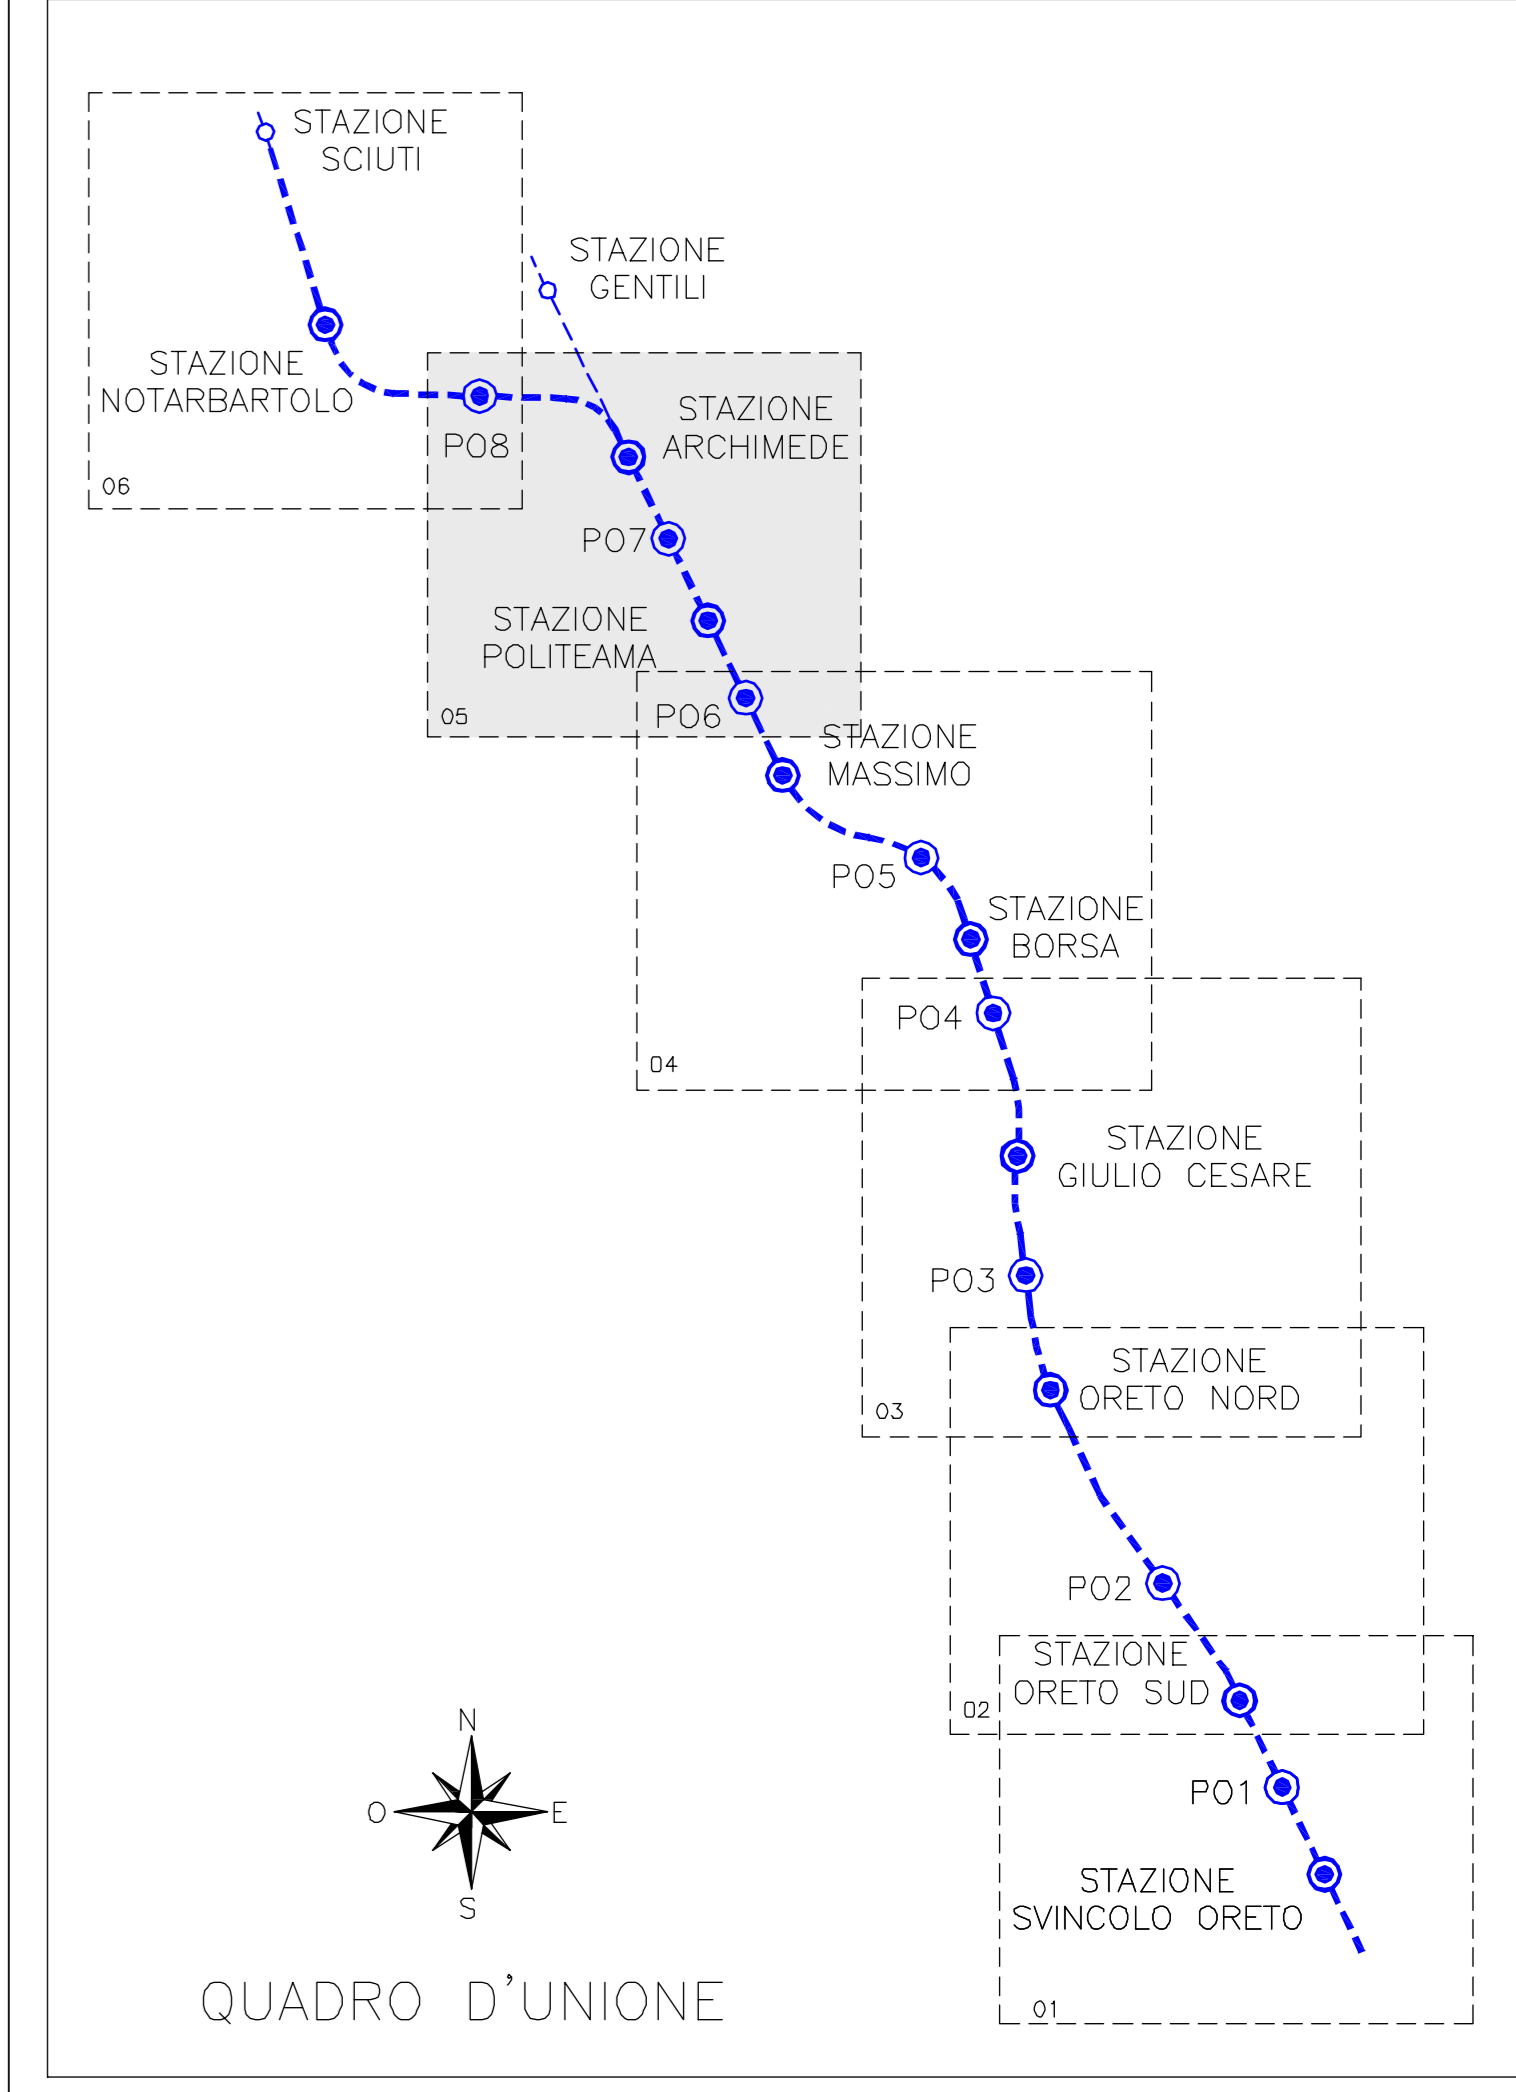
STAZIONE SCIUTI

STAZIONE GENTILI

STAZIONE NOTARBARTOLO

P08

06

STAZIONE ARCHIMEDE

P07

STAZIONE POLITEAMA

05

P06

STAZIONE MASSIMO

P05

STAZIONE BORSA

P04

04

STAZIONE GIULIO CESARE

P03

STAZIONE ORETO NORD

03

P02

STAZIONE ORETO SUD

02

P01

STAZIONE SVINCOLO ORETO

01

N
O
E
S

QUADRO D'UNIONE